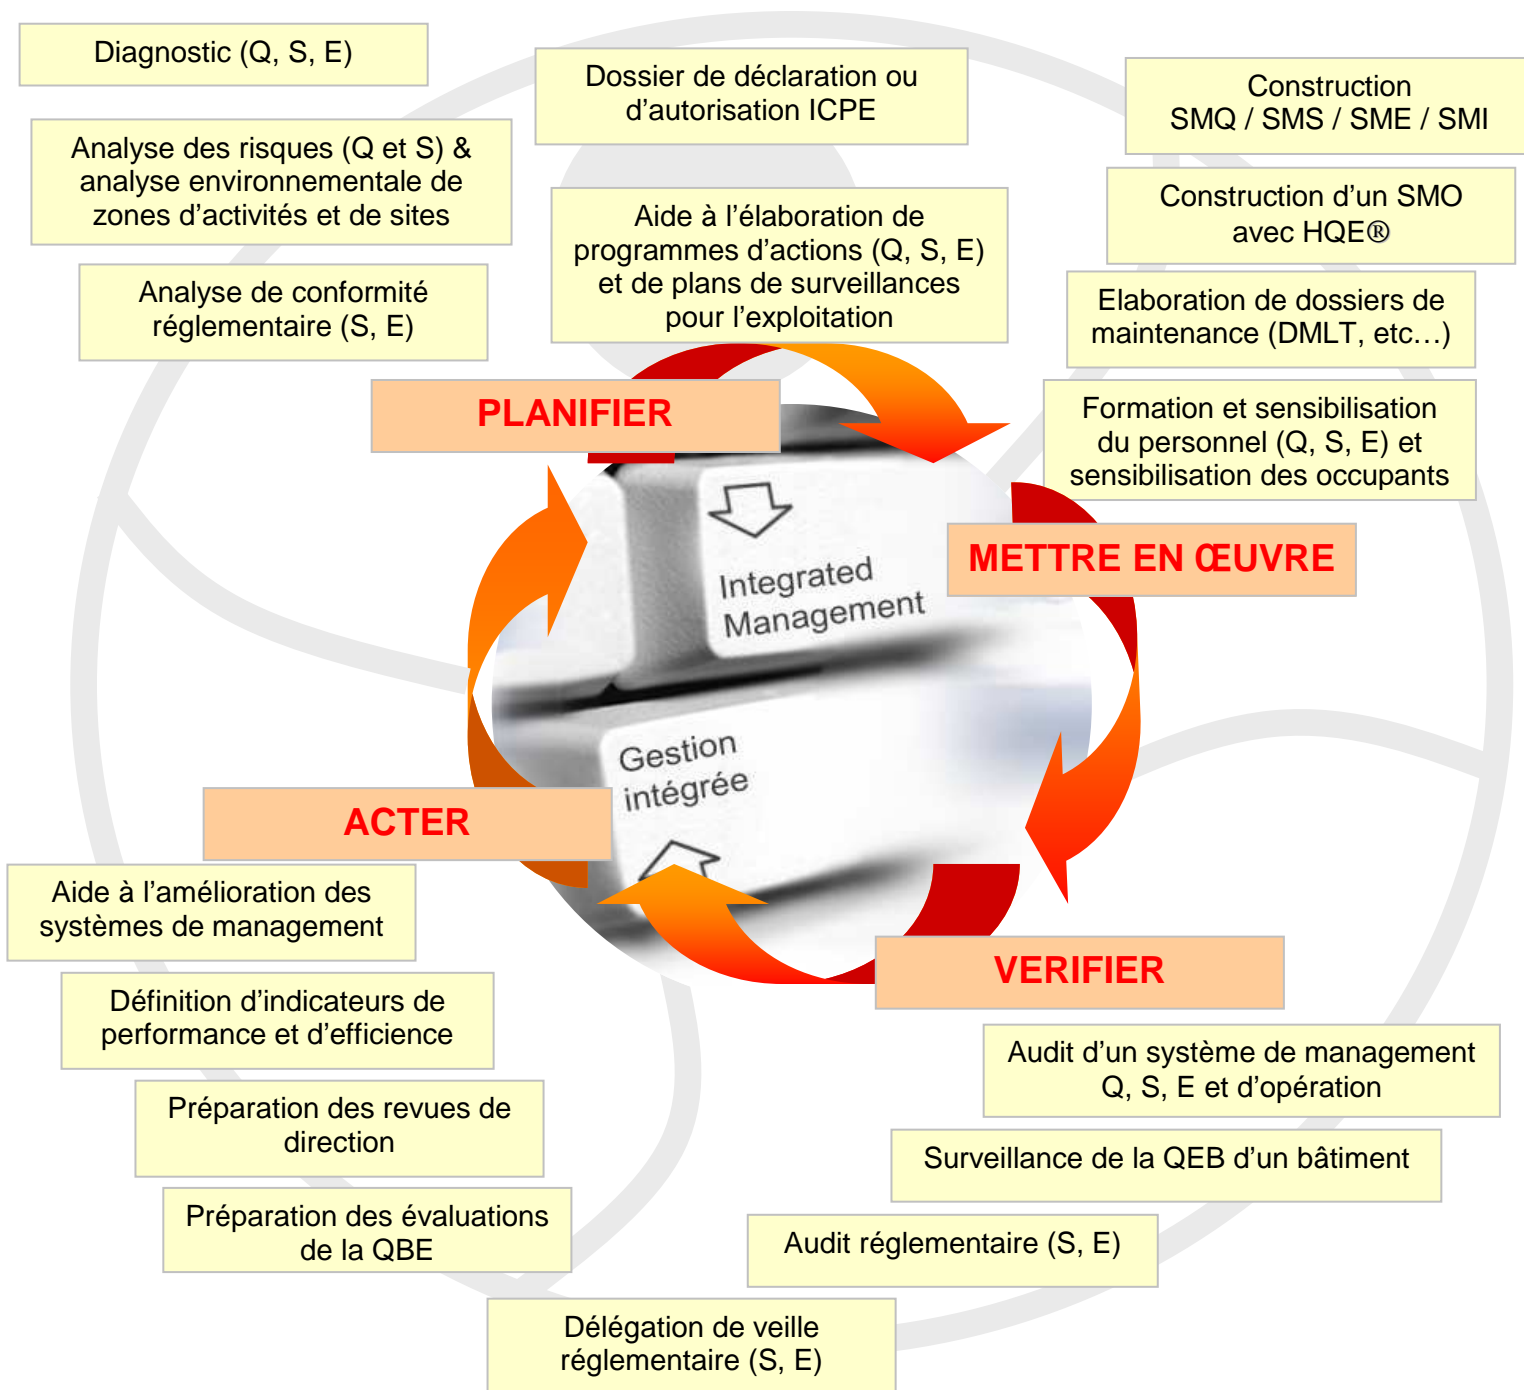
Diagnostic (Q, S, E)

Dossier de déclaration ou d’autorisation ICPE

Construction SMQ / SMS / SME / SMI

Analyse des risques (Q et S) & analyse environnementale de zones d’activités et de sites

Aide à l’élaboration de programmes d’actions (Q, S, E) et de plans de surveillances pour l’exploitation

Construction d’un SMO avec HQE®

Analyse de conformité réglementaire (S, E)

Elaboration de dossiers de maintenance (DMLT, etc…)

PLANIFIER

Formation et sensibilisation du personnel (Q, S, E) et sensibilisation des occupants

Integrated Management

METTRE EN ŒUVRE

Gestion intégrée

ACTER

Aide à l’amélioration des systèmes de management

VERIFIER

Définition d’indicateurs de performance et d’efficience

Audit d’un système de management Q, S, E et d’opération

Préparation des revues de direction

Surveillance de la QEB d’un bâtiment

Préparation des évaluations de la QBE

Audit réglementaire (S, E)

Délégation de veille réglementaire (S, E)